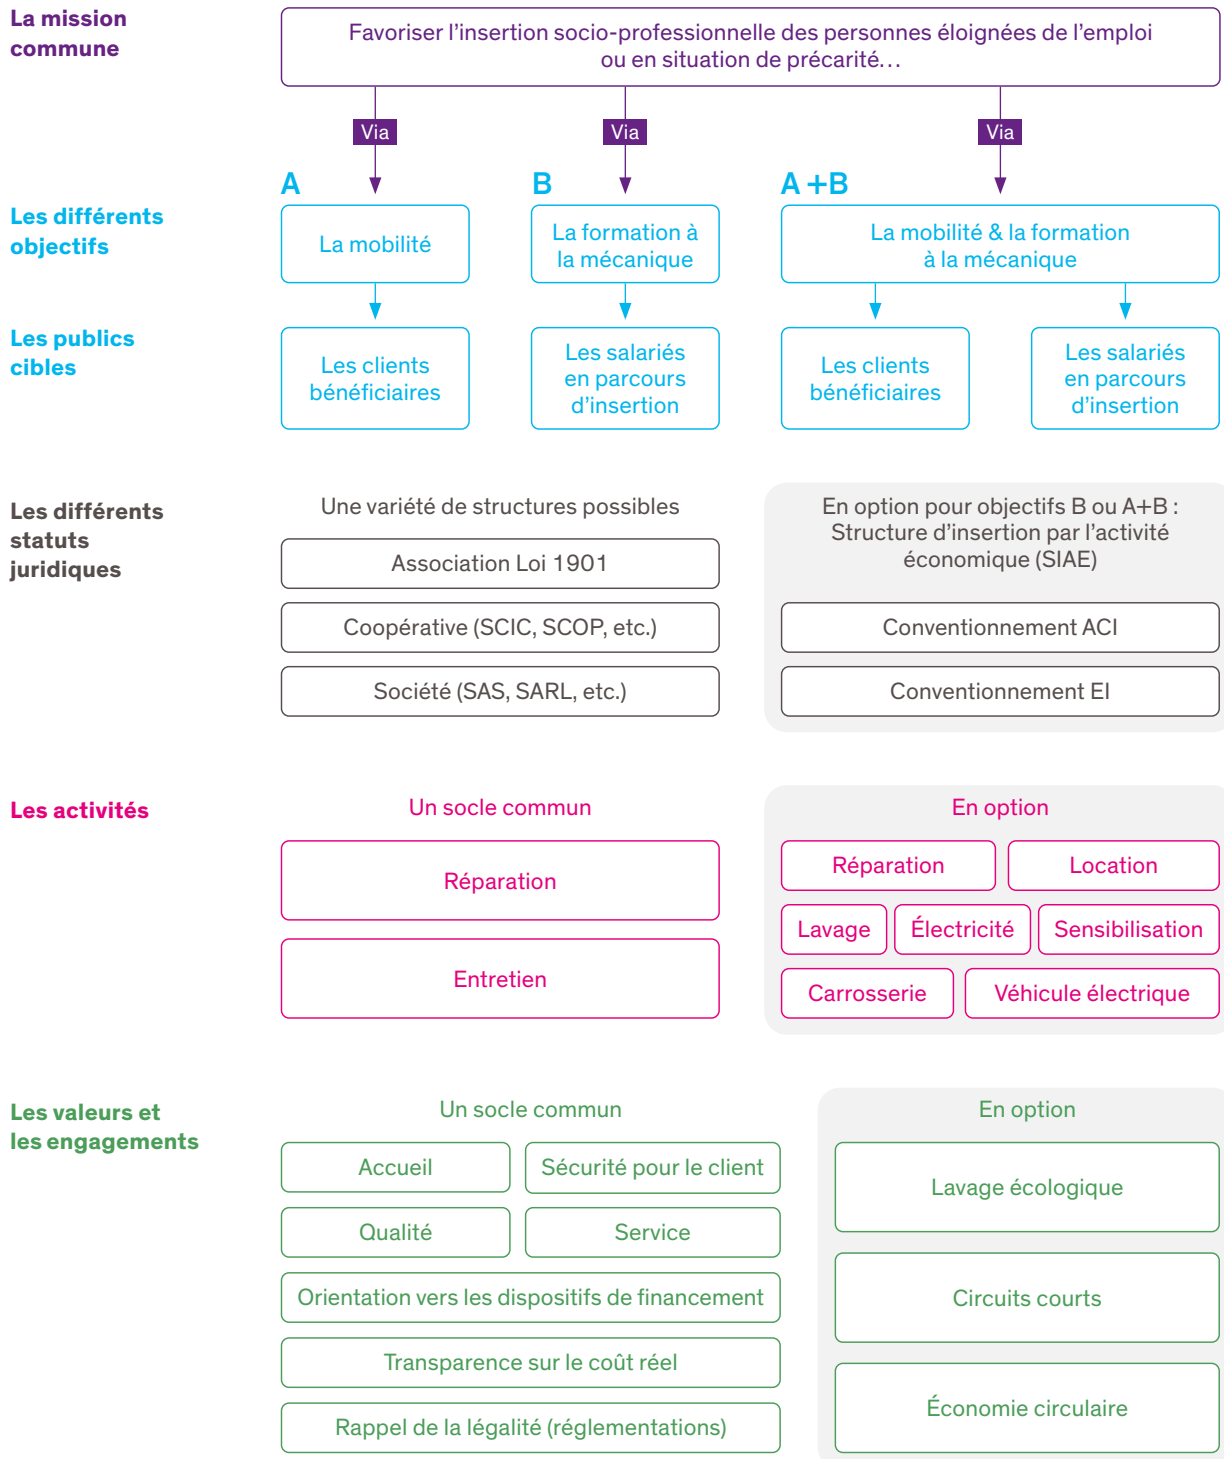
La mission commune

Favoriser l'insertion socio-professionnelle des personnes éloignées de l'emploi ou en situation de précarité…

Via

Via

Via

A

B

A +B

Les différents objectifs

La mobilité

La formation à la mécanique

La mobilité & la formation à la mécanique

Les publics cibles

Les clients bénéficiaires

Les salariés en parcours d'insertion

Les clients bénéficiaires

Les salariés en parcours d'insertion

Les différents statuts juridiques

Une variété de structures possibles

Association Loi 1901

Coopérative (SCIC, SCOP, etc.)

Société (SAS, SARL, etc.)

En option pour objectifs B ou A+B : Structure d'insertion par l'activité économique (SIAE)

Conventionnement ACI

Conventionnement EI

Les activités

Un socle commun

Réparation

Entretien

En option

Réparation

Location

Lavage

Électricité

Sensibilisation

Carrosserie

Véhicule électrique

Les valeurs et les engagements

Un socle commun

Accueil

Sécurité pour le client

Qualité

Service

Orientation vers les dispositifs de financement

Transparence sur le coût réel

Rappel de la légalité (réglementations)

En option

Lavage écologique

Circuits courts

Économie circulaire